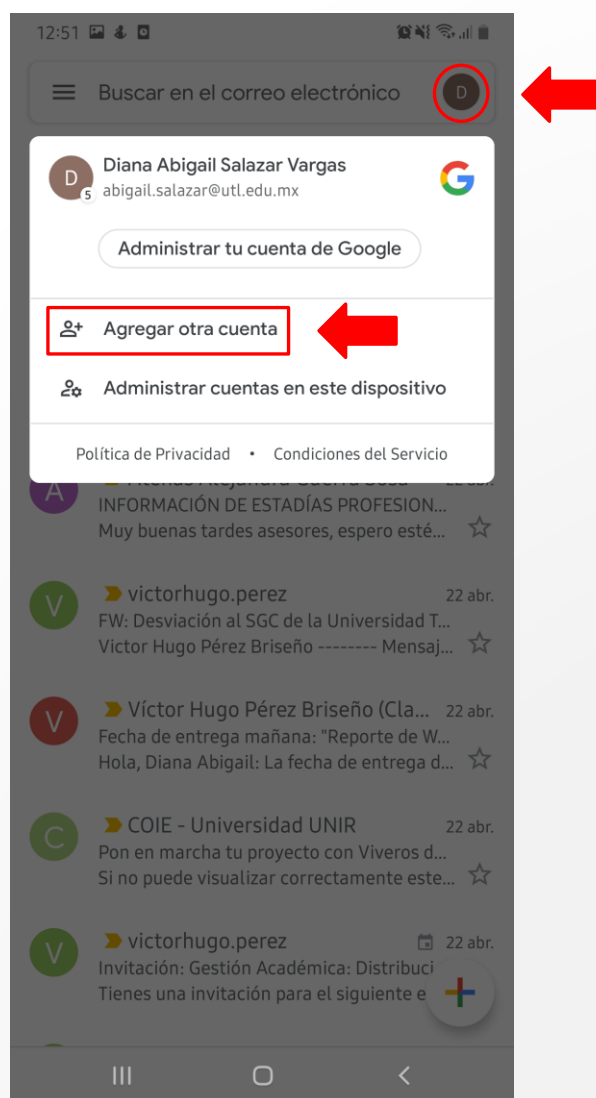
12:51

Buscar en el correo electrónico

D

D
5

Diana Abigail Salazar Vargas
abigail.salazar@utl.edu.mx

G

Administrar tu cuenta de Google

Agregar otra cuenta

Administrar cuentas en este dispositivo

Política de Privacidad • Condiciones del Servicio

A
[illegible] 22 abr.
INFORMACIÓN DE ESTADÍAS PROFESION...
Muy buenas tardes asesores, espero esté...

V
victorhugo.perez 22 abr.
FW: Desviación al SGC de la Universidad T...
Victor Hugo Pérez Briseño -------- Mensaj...

V
Víctor Hugo Pérez Briseño (Cla... 22 abr.
Fecha de entrega mañana: "Reporte de W...
Hola, Diana Abigail: La fecha de entrega d...

C
COIE - Universidad UNIR 22 abr.
Pon en marcha tu proyecto con Viveros d...
Si no puede visualizar correctamente este...

V
victorhugo.perez 22 abr.
Invitación: Gestión Académica: Distribuci...
Tienes una invitación para el siguiente e...